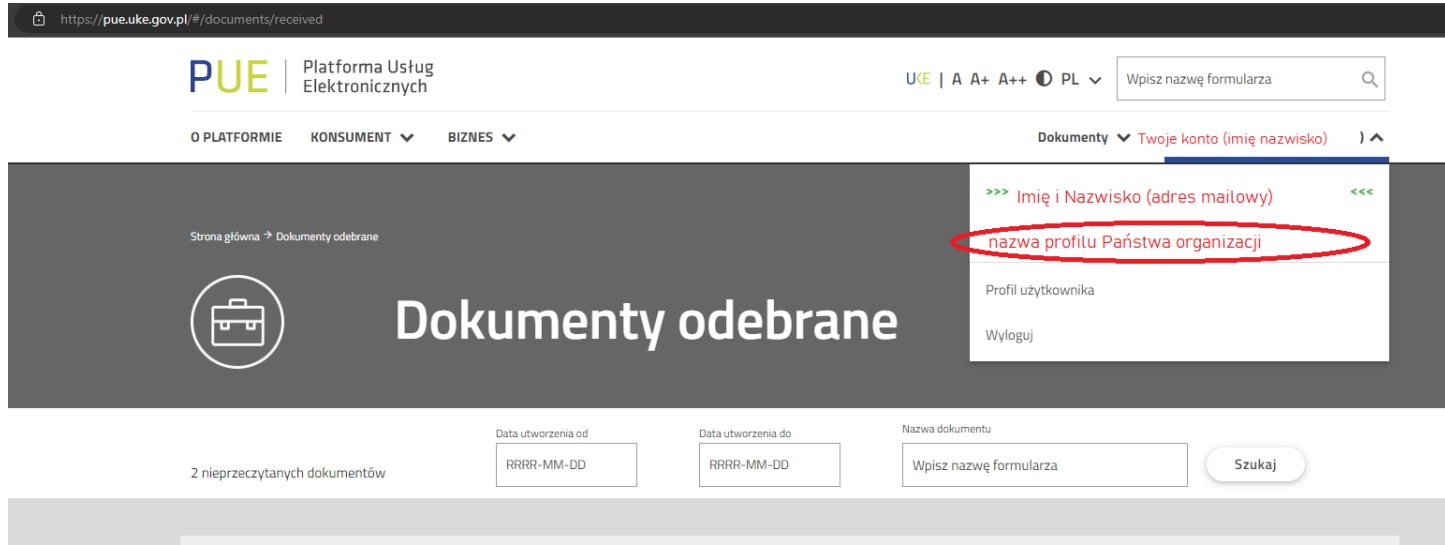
https://pue.uke.gov.pl/#/documents/received

PUE Platforma Usług Elektronicznych

UKE | A A+ A++ PL

Wpisz nazwę formularza

O PLATFORMIE KONSUMENT BIZNES

Dokumenty Twoje konto (imię nazwisko) )

>>> Imię i Nazwisko (adres mailowy) <<<

nazwa profilu Państwa organizacji

Profil użytkownika

Wyloguj

Strona główna → Dokumenty odebrane

Dokumenty odebrane

2 nieprzeczytanych dokumentów

Data utworzenia od
RRRR-MM-DD

Data utworzenia do
RRRR-MM-DD

Nazwa dokumentu
Wpisz nazwę formularza

Szukaj